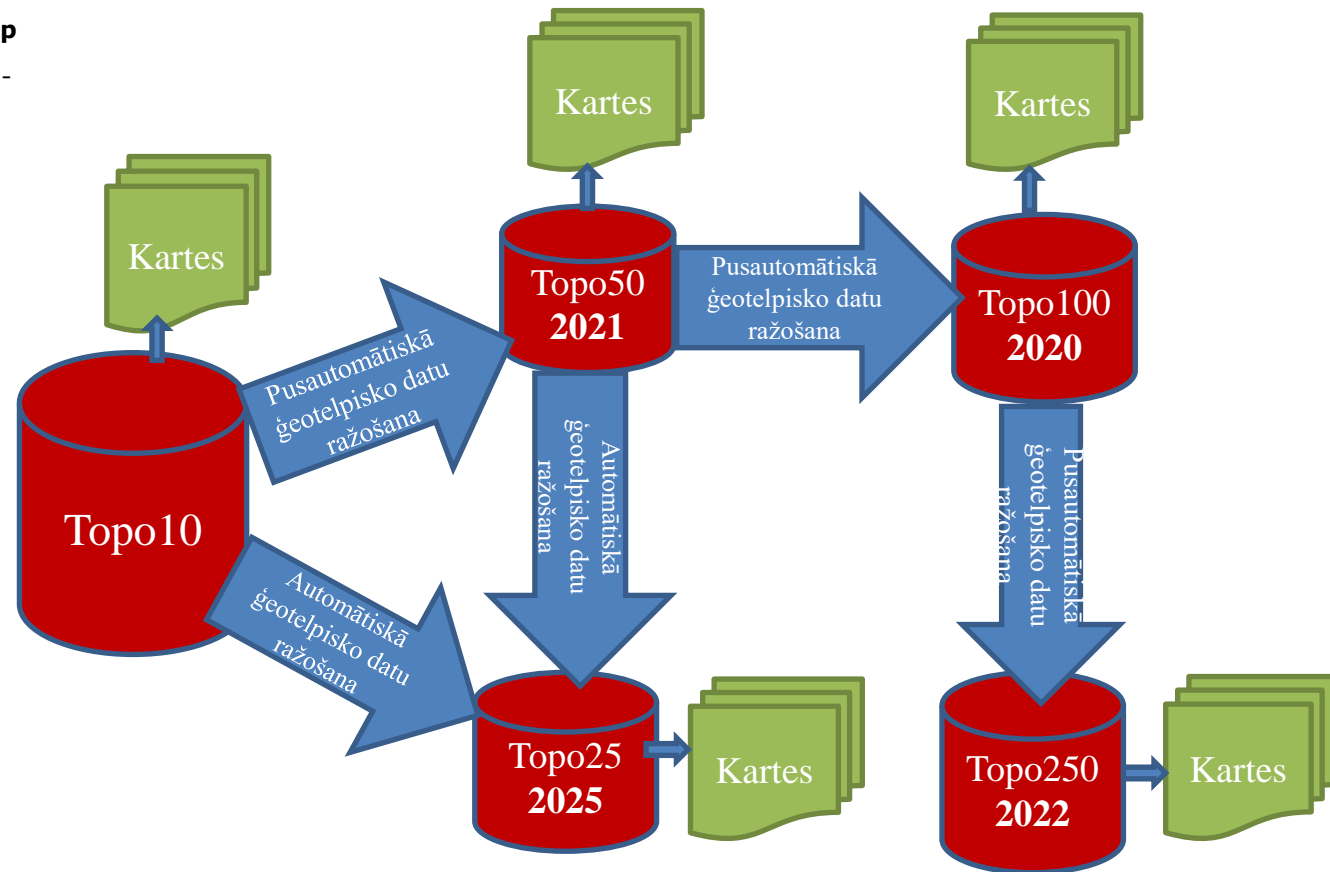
p
-

Kartes

Topo10

Pusautomātiskā ģeotelpisko datu ražošana

Automātiskā ģeotelpisko datu ražošana

Kartes

Topo50
2021

Automātiskā ģeotelpisko datu ražošana

Topo25
2025

Kartes

Pusautomātiskā ģeotelpisko datu ražošana

Kartes

Topo100
2020

Pusautomātiskā ģeotelpisko datu ražošana

Topo250
2022

Kartes